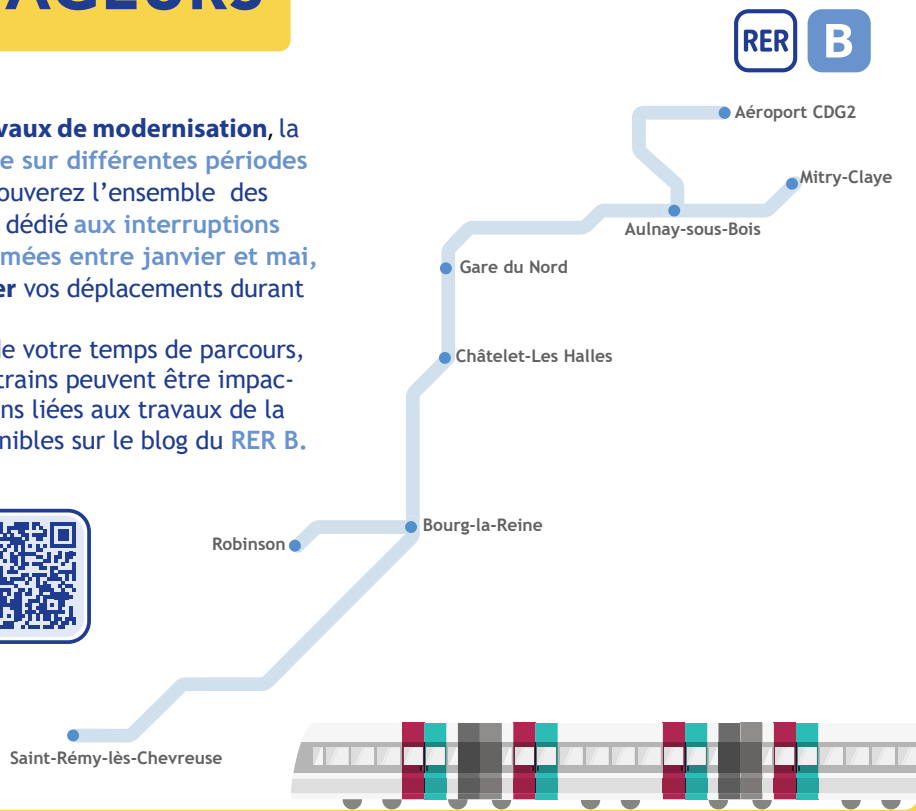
AGEURS

RER B

vaux de modernisation, la e sur différentes périodes ouverez l'ensemble des dédié aux interruptions mées entre janvier et mai, er vos déplacements durant

le votre temps de parcours, trains peuvent être impacns liées aux travaux de la nibles sur le blog du RER B.

Aéroport CDG2
Mitry-Claye
Aulnay-sous-Bois
Gare du Nord
Châtelet-Les Halles
Bourg-la-Reine
Robinson
Saint-Rémy-lès-Chevreuse